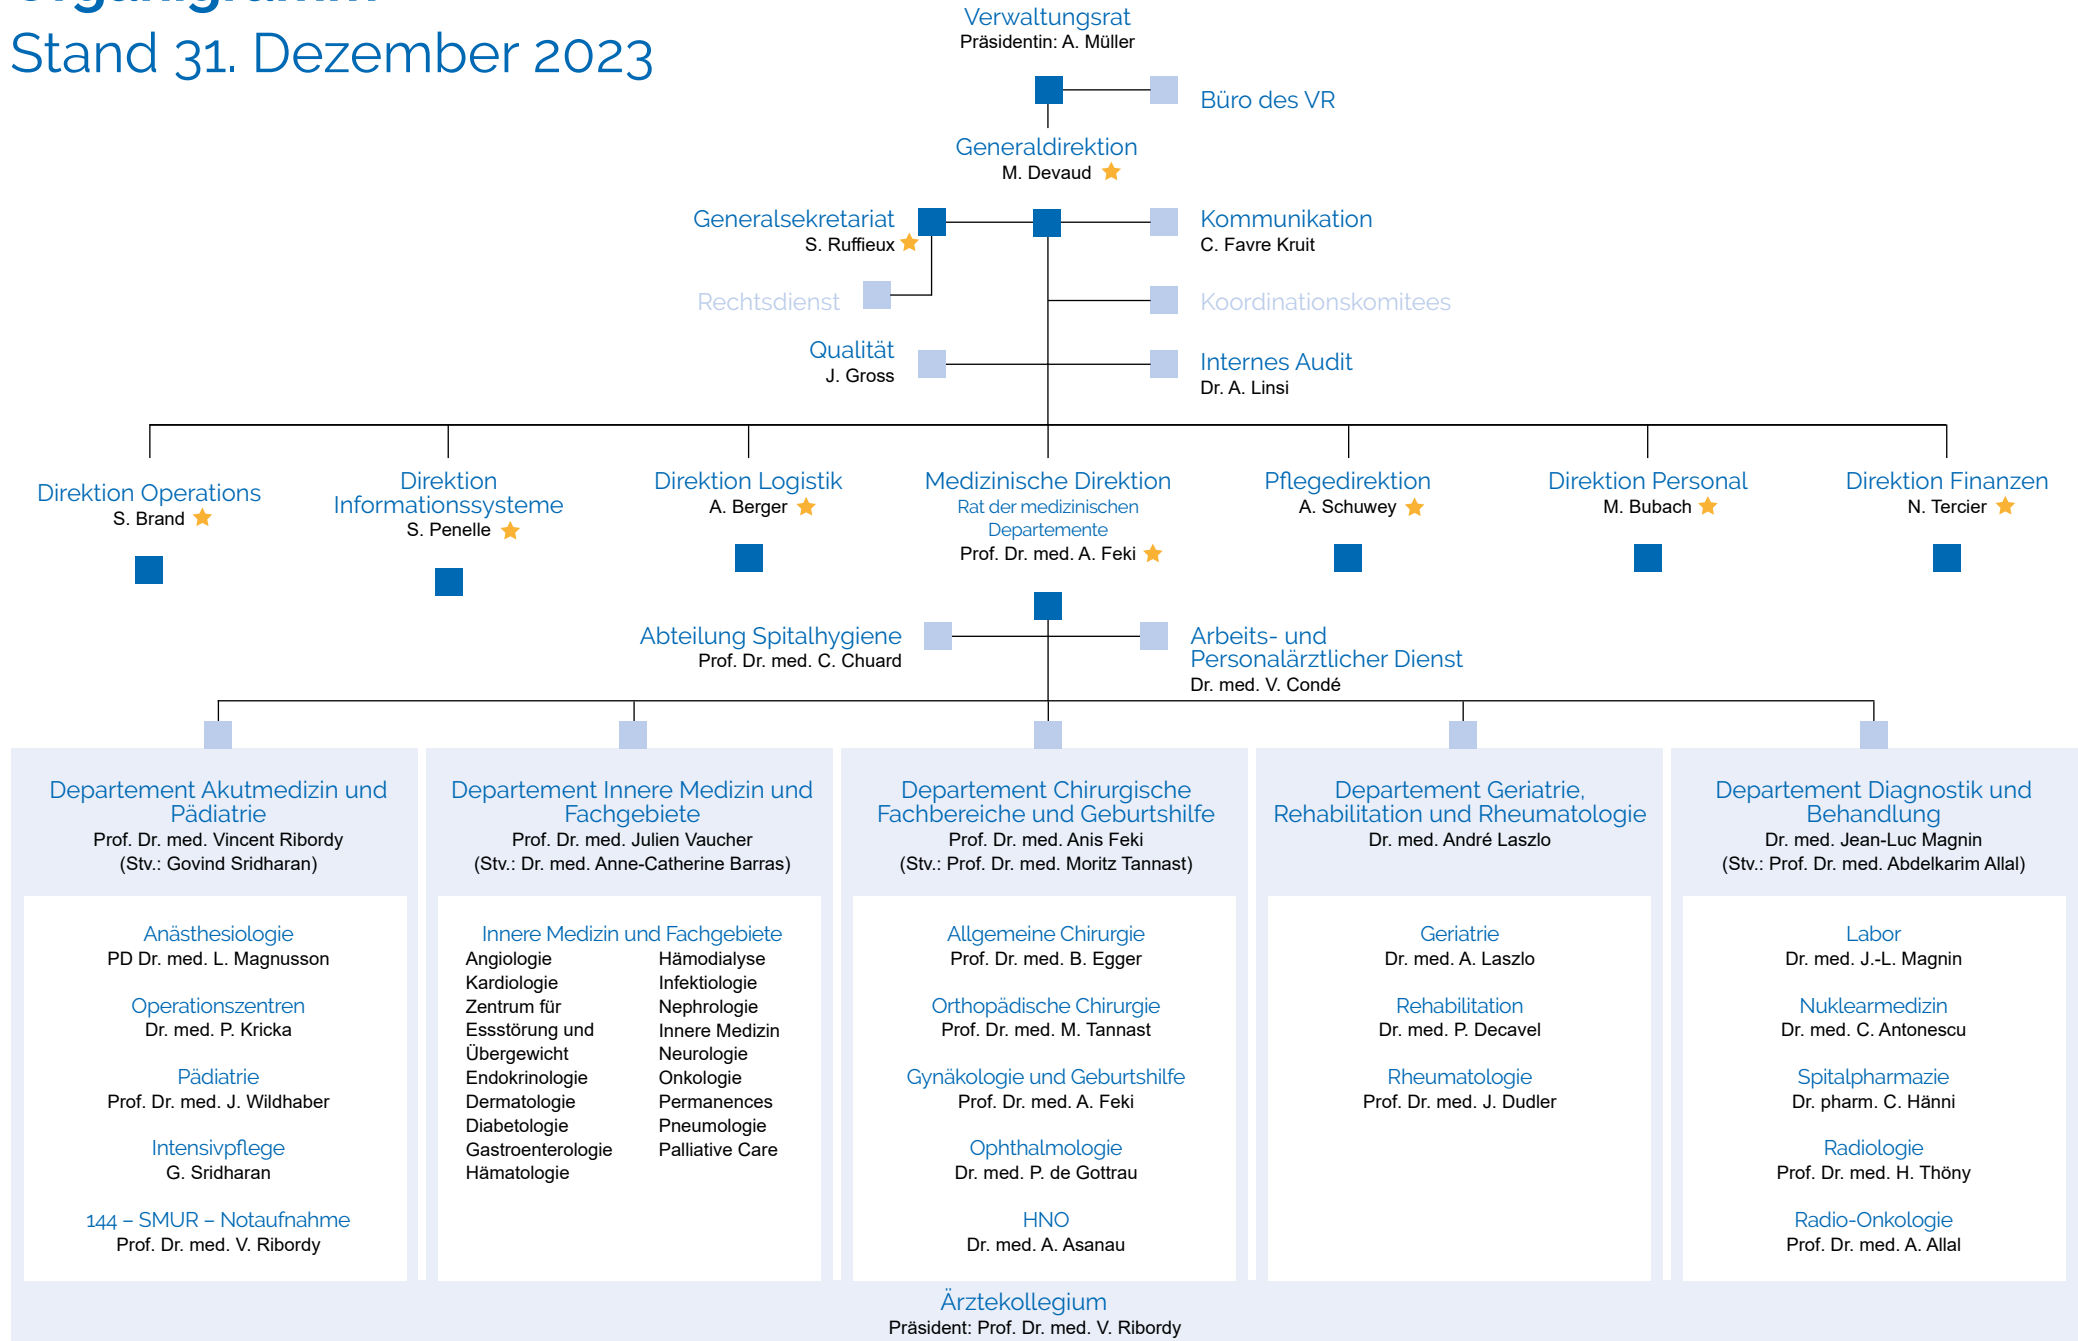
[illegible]
Stand 31. Dezember 2023

Verwaltungsrat
Präsidentin: A. Müller

Büro des VR

Generaldirektion
M. Devaud

Generalsekretariat
S. Ruffieux

Kommunikation
C. Favre Kruit

Rechtsdienst

Koordinationskomitees

Qualität
J. Gross

Internes Audit
Dr. A. Linsi

Direktion Operations
S. Brand

Direktion Informationssysteme
S. Penelle

Direktion Logistik
A. Berger

Medizinische Direktion
Rat der medizinischen Departemente
Prof. Dr. med. A. Feki

Pflegedirektion
A. Schuwey

Direktion Personal
M. Bubach

Direktion Finanzen
N. Tercier

Abteilung Spitalhygiene
Prof. Dr. med. C. Chuard

Arbeits- und Personalärztlicher Dienst
Dr. med. V. Condé

Departement Akutmedizin und Pädiatrie
Prof. Dr. med. Vincent Ribordy
(Stv.: Govind Sridharan)

Anästhesiologie
PD Dr. med. L. Magnusson

Operationszentren
Dr. med. P. Kricka

Pädiatrie
Prof. Dr. med. J. Wildhaber

Intensivpflege
G. Sridharan

144 – SMUR – Notaufnahme
Prof. Dr. med. V. Ribordy

Departement Innere Medizin und Fachgebiete
Prof. Dr. med. Julien Vaucher
(Stv.: Dr. med. Anne-Catherine Barras)

Innere Medizin und Fachgebiete
Angiologie
Kardiologie
Zentrum für Essstörung und Übergewicht
Endokrinologie
Dermatologie
Diabetologie
Gastroenterologie
Hämatologie

Hämodialyse
Infektiologie
Nephrologie
Innere Medizin
Neurologie
Onkologie
Permanences
Pneumologie
Palliative Care

Departement Chirurgische Fachbereiche und Geburtshilfe
Prof. Dr. med. Anis Feki
(Stv.: Prof. Dr. med. Moritz Tannast)

Allgemeine Chirurgie
Prof. Dr. med. B. Egger

Orthopädische Chirurgie
Prof. Dr. med. M. Tannast

Gynäkologie und Geburtshilfe
Prof. Dr. med. A. Feki

Ophthalmologie
Dr. med. P. de Gottrau

HNO
Dr. med. A. Asanau

Departement Geriatrie, Rehabilitation und Rheumatologie
Dr. med. André Laszlo

Geriatrie
Dr. med. A. Laszlo

Rehabilitation
Dr. med. P. Decavel

Rheumatologie
Prof. Dr. med. J. Dudler

Departement Diagnostik und Behandlung
Dr. med. Jean-Luc Magnin
(Stv.: Prof. Dr. med. Abdelkarim Allal)

Labor
Dr. med. J.-L. Magnin

Nuklearmedizin
Dr. med. C. Antonescu

Spitalpharmazie
Dr. pharm. C. Hänni

Radiologie
Prof. Dr. med. H. Thöny

Radio-Onkologie
Prof. Dr. med. A. Allal

Ärztekollegium
Präsident: Prof. Dr. med. V. Ribordy